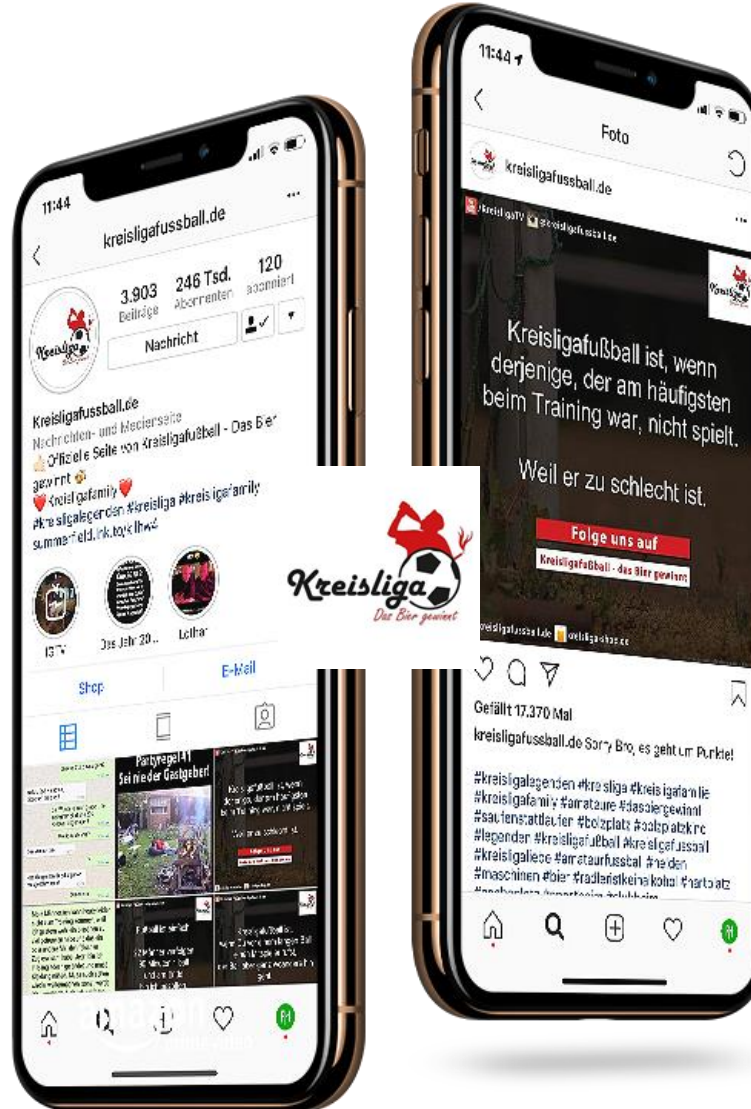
11:44

kreisligafussball.de

3.903 Beiträge
246 Tsd. Abonnenten
120 Abonniert

Nachricht

Kreisligafussball.de
Nachrichten- und Medienseite
Offizielle Seite von Kreisligafußball - Das Bier gewinnt
Kreisligafamily
#kreisligalegenden #kreisliga #kreisligafamily
summerfield.lnk.to/klhwe

IGTV
Das Jahr 20...
Lothar

Shop
E-Mail

Partyregel 1
Sei nie der Gastgeber!

11:44

Foto

kreisligafussball.de

Kreisligafußball ist, wenn derjenige, der am häufigsten beim Training war, nicht spielt.

Weil er zu schlecht ist.

Folge uns auf
Kreisligafußball - das Bier gewinnt

Gefällt 17.370 Mal
kreisligafussball.de Sorry Bro, es geht um Punkte!

#kreisligalegenden #kreisliga #kreisligafamilie #kreisligafamily #amateure #dasbiergewinnt #saufenstattlaufen #bolzplatz #bolzplatzkind #legenden #kreisligafußball #kreisligafussball #kreisligaliebe #amateurfussball #helden #maschinen #bier #radlerisbkeinalkohol #hartplatz

Kreisliga
Das Bier gewinnt